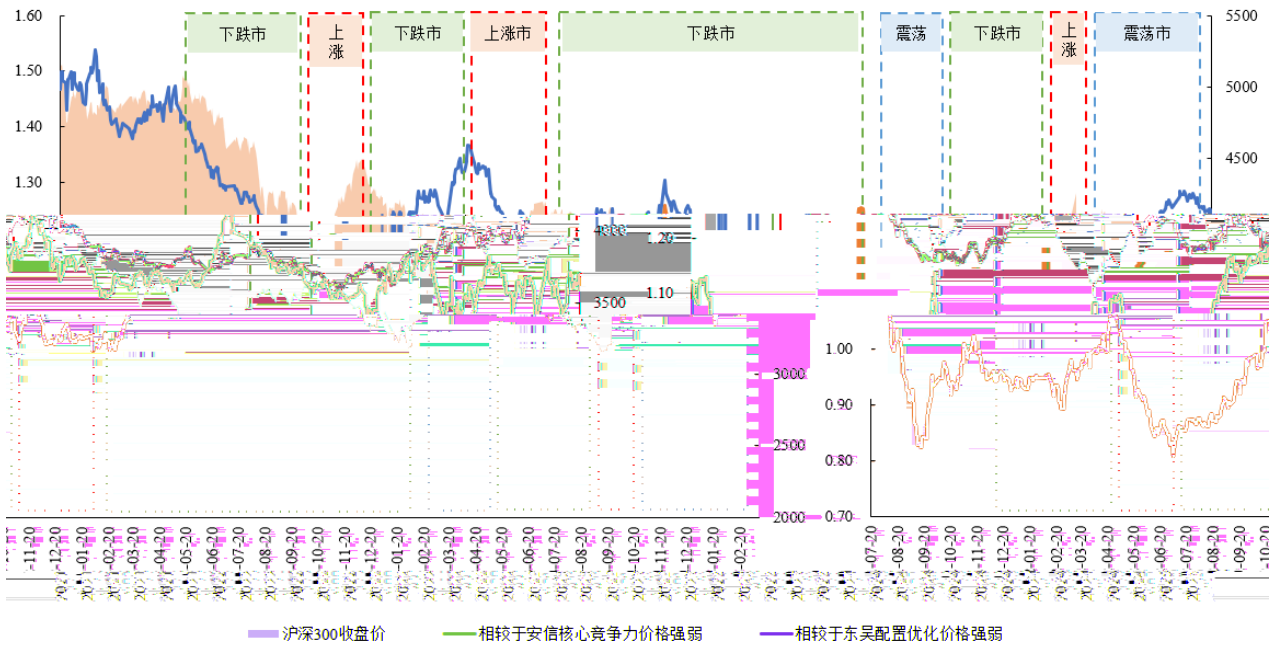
1.60
1.50
1.40
1.30
1.20
1.10
1.00
0.90
0.80
0.70

下跌市
上涨
下跌市
上涨市
下跌市
震荡
下跌市
上涨
震荡市

5500
5000
4500
4000
3500
3000
2500
2000

沪深300收盘价
相较于安信核心竞争力价格强弱
相较于东吴配置优化价格强弱